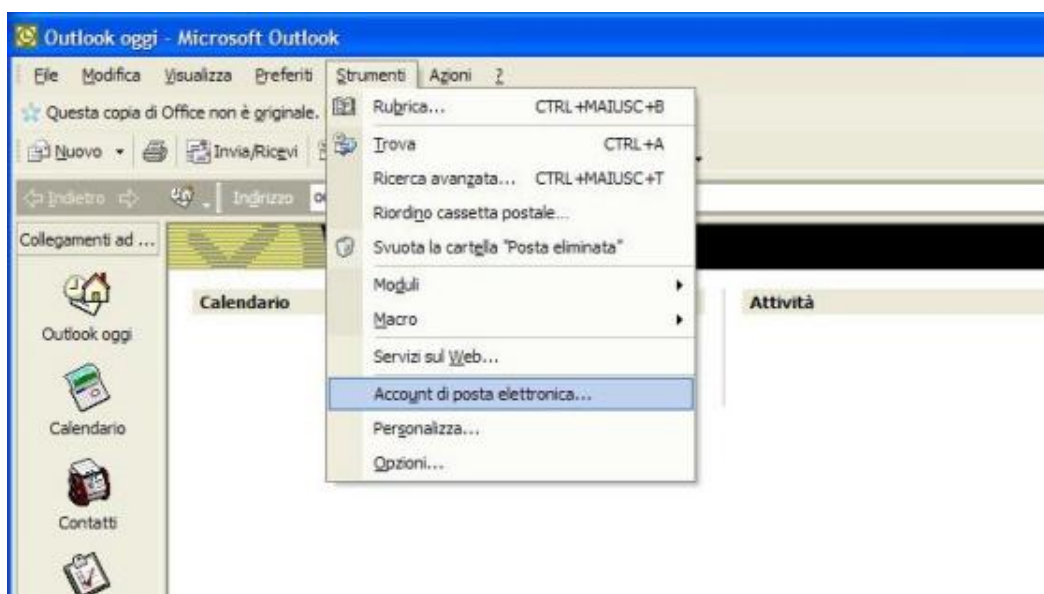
Outlook oggi - Microsoft Outlook

File Modifica Visualizza Preferiti Strumenti Azioni ?

Questa copia di Office non è originale.

Nuovo Invia/Ricevi

Indietro Indirizzo

Collegamenti ad ...

Outlook oggi

Calendario

Contatti

Calendario

Attività

Rubrica... CTRL+MAIUSC+B
Trova CTRL+A
Ricerca avanzata... CTRL+MAIUSC+T
Riordino cassetta postale...
Svuota la cartella "Posta eliminata"
Moduli
Macro
Servizi sul Web...
Account di posta elettronica...
Personalizza...
Opzioni...